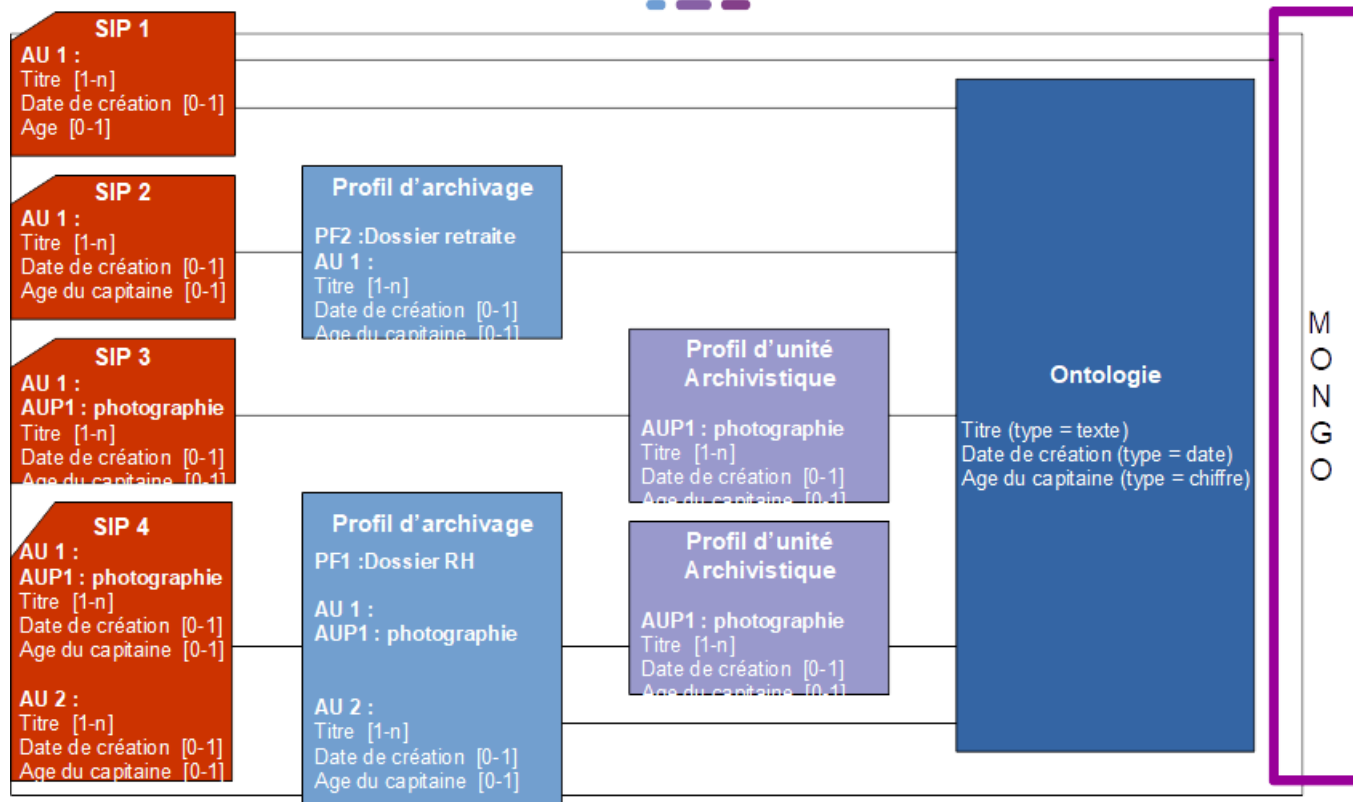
SIP 1
AU 1 :
Titre [1-n]
Date de création [0-1]
Age [0-1]

SIP 2
AU 1 :
Titre [1-n]
Date de création [0-1]
Age du capitaine [0-1]

SIP 3
AU 1 :
AUP1 : photographie
Titre [1-n]
Date de création [0-1]
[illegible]

SIP 4
AU 1 :
AUP1 : photographie
Titre [1-n]
Date de création [0-1]
Age du capitaine [0-1]

AU 2 :
Titre [1-n]
Date de création [0-1]
Age du capitaine [0-1]

Profil d'archivage

PF2 :Dossier retraite
AU 1 :
Titre [1-n]
Date de création [0-1]
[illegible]

Profil d'archivage
PF1 :Dossier RH

AU 1 :
AUP1 : photographie

AU 2 :
Titre [1-n]
Date de création [0-1]
Age du capitaine [0-1]

Profil d'unité Archivistique

AUP1 : photographie
Titre [1-n]
Date de création [0-1]
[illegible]

Profil d'unité Archivistique

AUP1 : photographie
Titre [1-n]
Date de création [0-1]
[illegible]

Ontologie

Titre (type = texte)
Date de création (type = date)
Age du capitaine (type = chiffre)

M
O
N
G
O